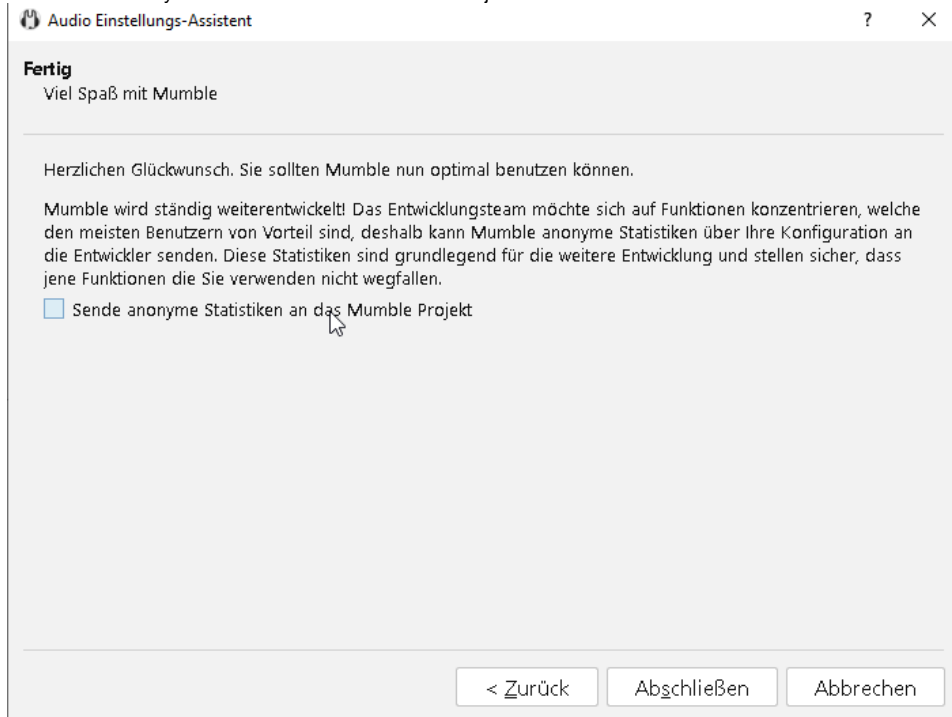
Audio Einstellungs-Assistent

?

×

Fertig

Viel Spaß mit Mumble

Herzlichen Glückwunsch. Sie sollten Mumble nun optimal benutzen können.

Mumble wird ständig weiterentwickelt! Das Entwicklungsteam möchte sich auf Funktionen konzentrieren, welche den meisten Benutzern von Vorteil sind, deshalb kann Mumble anonyme Statistiken über Ihre Konfiguration an die Entwickler senden. Diese Statistiken sind grundlegend für die weitere Entwicklung und stellen sicher, dass jene Funktionen die Sie verwenden nicht wegfallen.

Sende anonyme Statistiken an das Mumble Projekt

< Zurück

Abschließen

Abbrechen